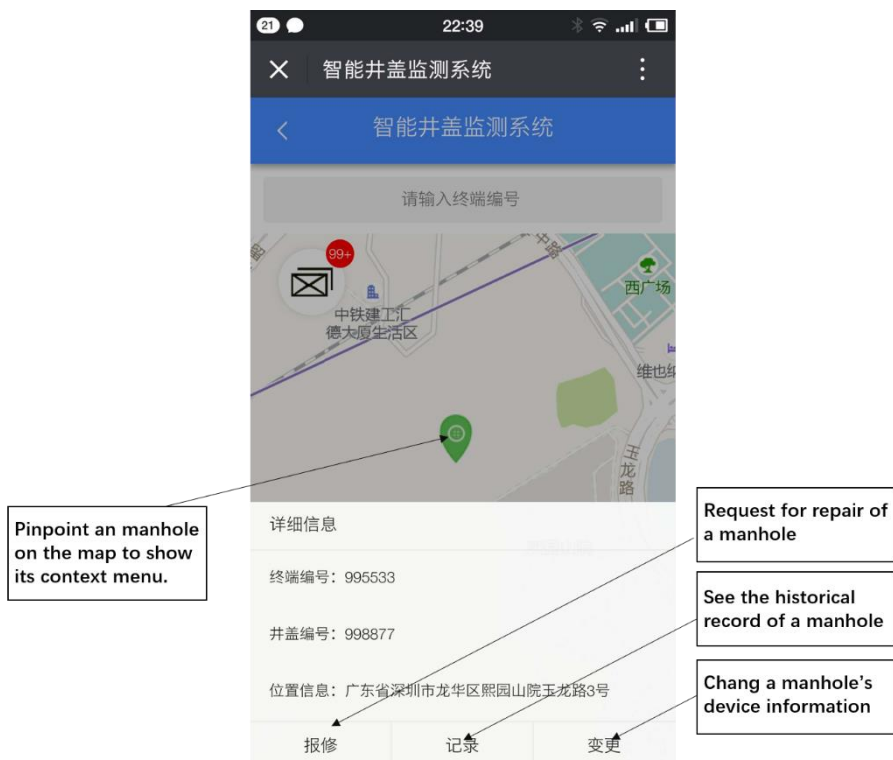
21 22:39

智能井盖监测系统

智能井盖监测系统

请输入终端编号

99+

中铁建工汇
德大厦生活区

西广场

维也纳

玉龙路

Pinpoint an manhole on the map to show its context menu.

详细信息

终端编号：995533

井盖编号：998877

位置信息：广东省深圳市龙华区熙园山院玉龙路3号

报修 记录 变更

Request for repair of a manhole

See the historical record of a manhole

Chang a manhole's device information